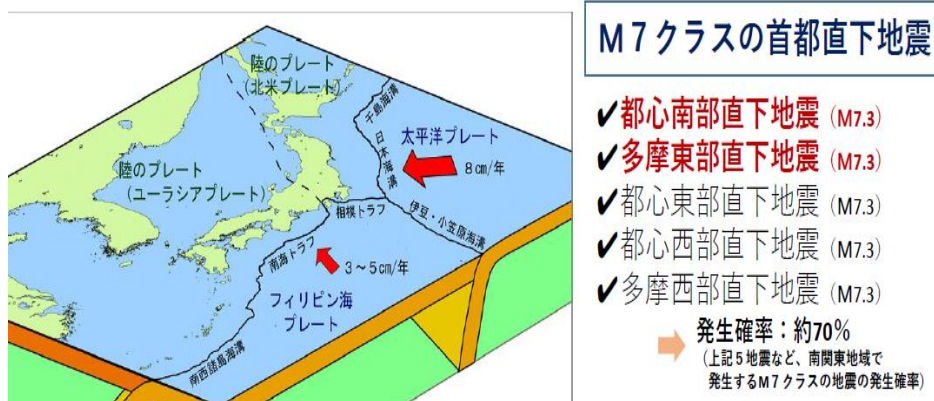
陸のプレート
(北米プレート)

千島海溝

日本海溝

太平洋プレート

8㎝/年

陸のプレート
(ユーラシアプレート)

相模トラフ

伊豆・小笠原海溝

南海トラフ

3～5㎝/年

フィリピン海
プレート

南西諸島海溝

M7クラスの首都直下地震

✔都心南部直下地震 (M7.3)
✔多摩東部直下地震 (M7.3)
✔都心東部直下地震 (M7.3)
✔都心西部直下地震 (M7.3)
✔多摩西部直下地震 (M7.3)

発生確率：約70%
(上記5地震など、南関東地域で発生するM7クラスの地震の発生確率)